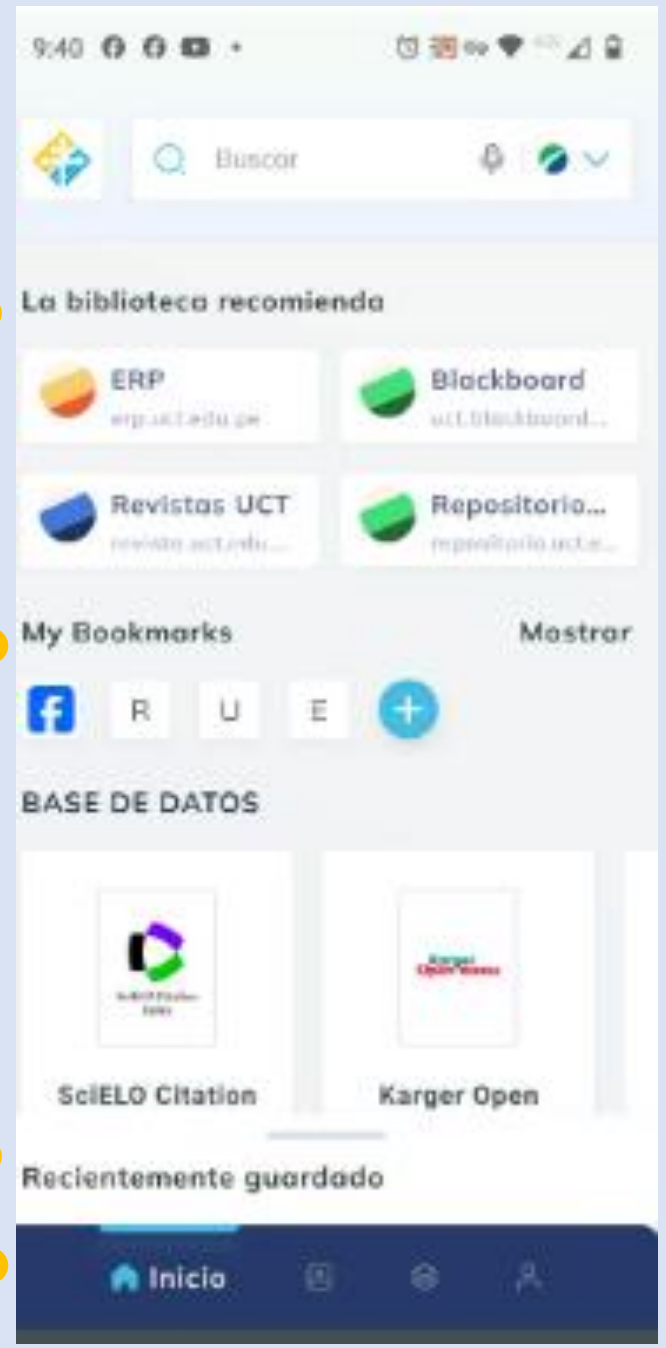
9:40

Buscar

La biblioteca recomienda

ERP
erp.uct.edu.pe

Blackboard
uct.blackboard...

Revistas UCT
revistas.uct.edu...

Repositorio...
repositorio.uct.e...

My Bookmarks

Mostrar

R U E

BASE DE DATOS

SciELO Citation Index

SciELO Citation

Karger Open Access

Karger Open

Recientemente guardado

Inicio